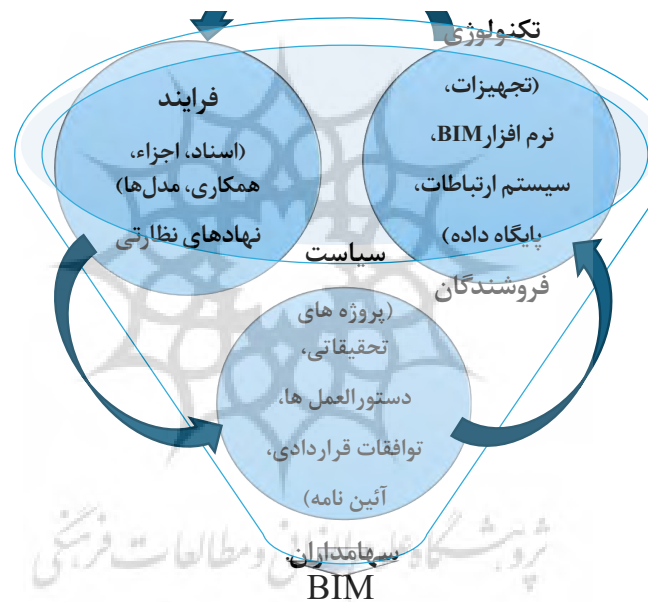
تکنولوژی
(تجهیزات،
نرم افزارBIM،
سیستم ارتباطات،
پایگاه داده)
فروشندگان

فرایند
(اسناد، اجزاء،
همکاری، مدل‌ها)
نهادهای نظارتی

سیاست
(پروژه های
تحقیقاتی،
دستورالعمل ها،
توافقات قراردادی،
آئین نامه)

سهامداران
BIM

پژوهشگاه علوم انسانی و مطالعات فرهنگی